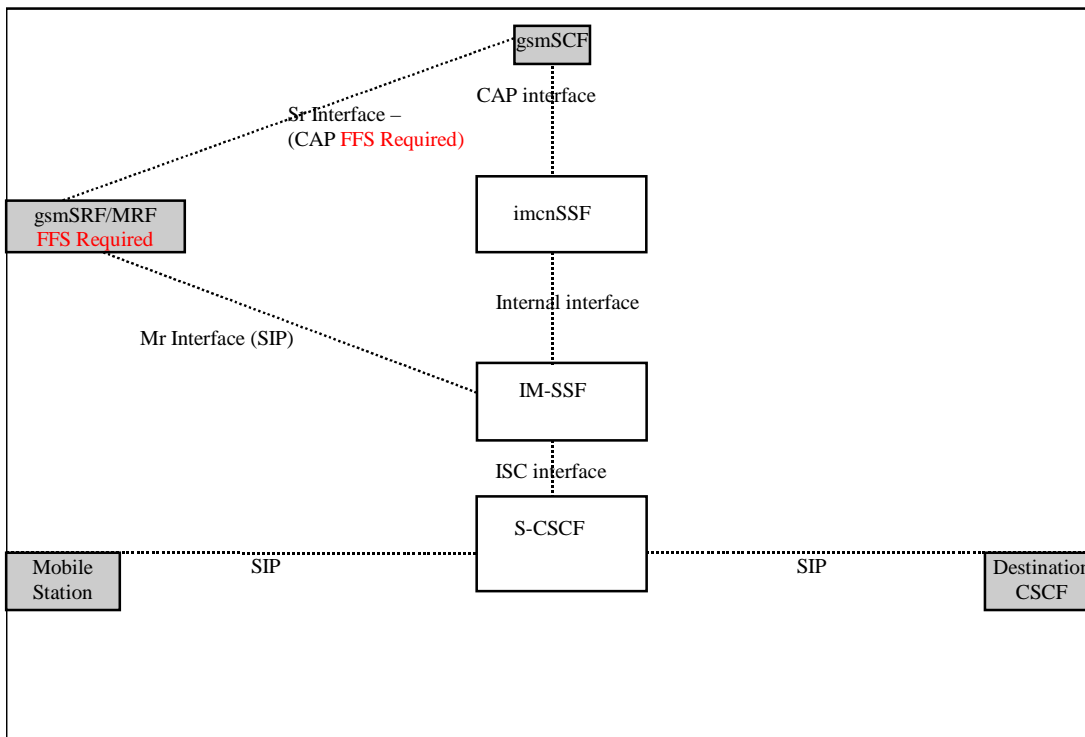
gsmSCF

CAP interface

Sr Interface – (CAP FFS Required)

gsmSRF/MRF FFS Required

imcnSSF

Internal interface

Mr Interface (SIP)

IM-SSF

ISC interface

S-CSCF

Mobile Station

SIP

SIP

Destination CSCF